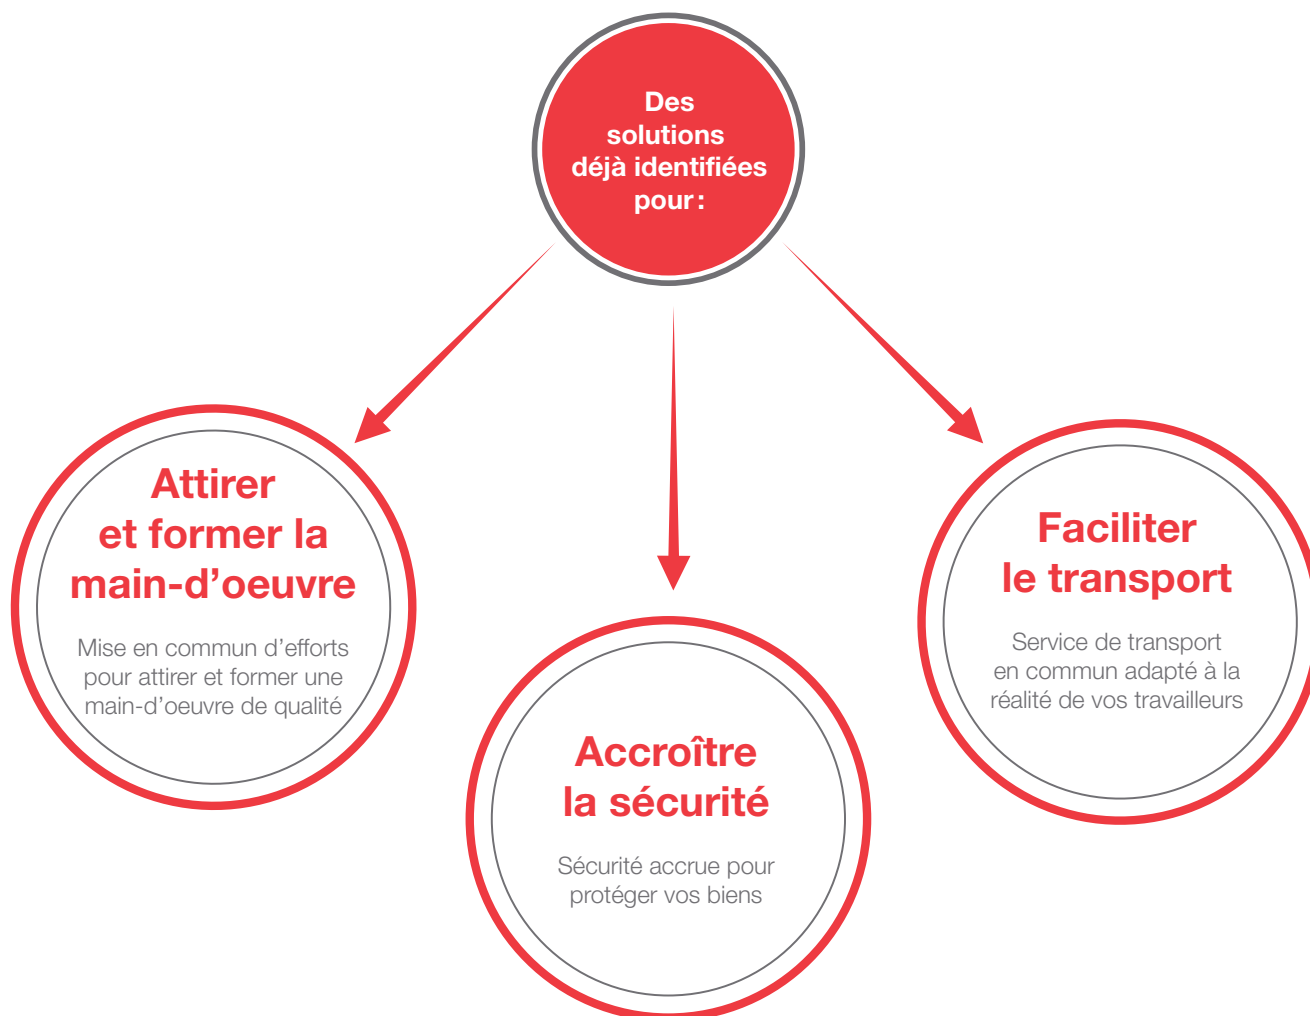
Des solutions déjà identifiées pour :

Attirer et former la main-d’oeuvre

Mise en commun d’efforts pour attirer et former une main-d’oeuvre de qualité

Accroître la sécurité

Sécurité accrue pour protéger vos biens

Faciliter le transport

Service de transport en commun adapté à la réalité de vos travailleurs